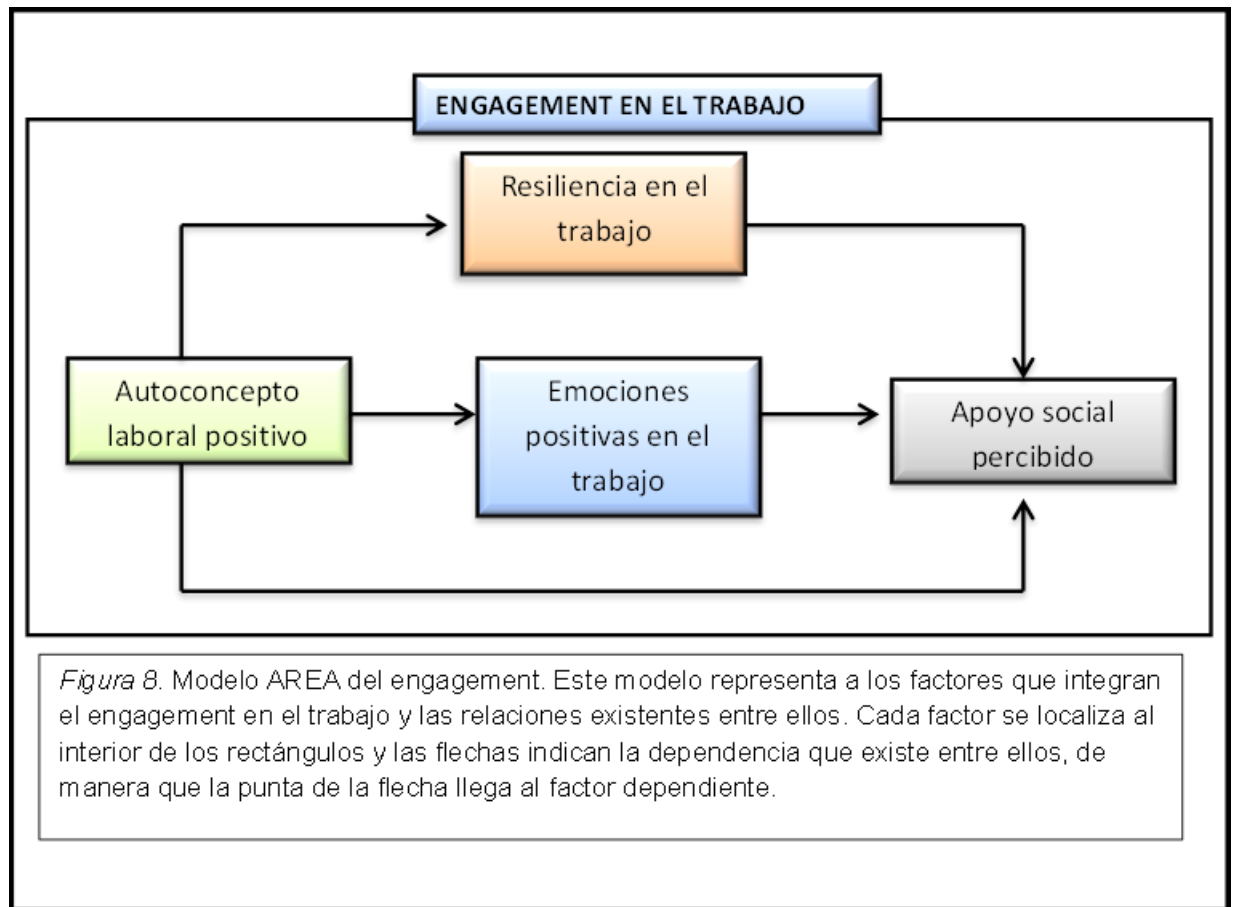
ENGAGEMENT EN EL TRABAJO

Resiliencia en el trabajo

Autoconcepto laboral positivo

Emociones positivas en el trabajo

Apoyo social percibido

*Figura 8*. Modelo AREA del engagement. Este modelo representa a los factores que integran el engagement en el trabajo y las relaciones existentes entre ellos. Cada factor se localiza al interior de los rectángulos y las flechas indican la dependencia que existe entre ellos, de manera que la punta de la flecha llega al factor dependiente.